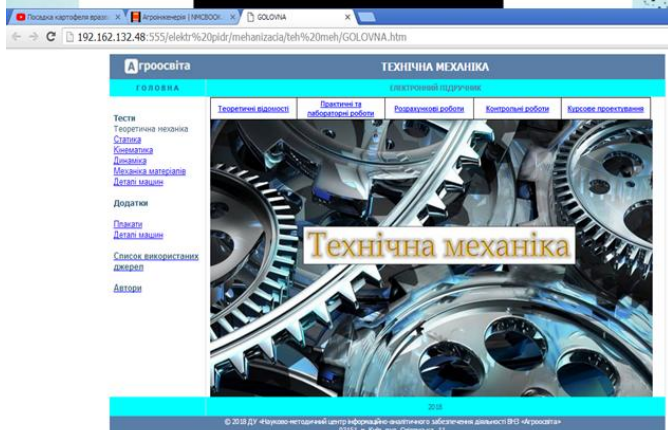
Посадка картофеля врасп × | Агроінженерія | NMCBOOK × | GOLOVNA ×

192.162.132.48:555/elektr%20pidr/mehanizacia/teh%20meh/GOLOVNA.htm

Агроосвіта

ТЕХНІЧНА МЕХАНІКА

ГОЛОВНА

ЕЛЕКТРОННИЙ ПІДРУЧНИК

Теоретичні відомості | Практичні та лабораторні роботи | Розрахункові роботи | Контрольні роботи | Курсове проектування

Тести
Теоретична механіка
Статика
Кінематика
Динаміка
Механіка матеріалів
Деталі машин

Додатки

Плакати
Деталі машин

Список використаних джерел

Автори

Технічна механіка

2018

© 2018 ДУ «Науково-методичний центр інформаційно-аналітичного забезпечення діяльності ВНЗ «Агроосвіта»
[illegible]